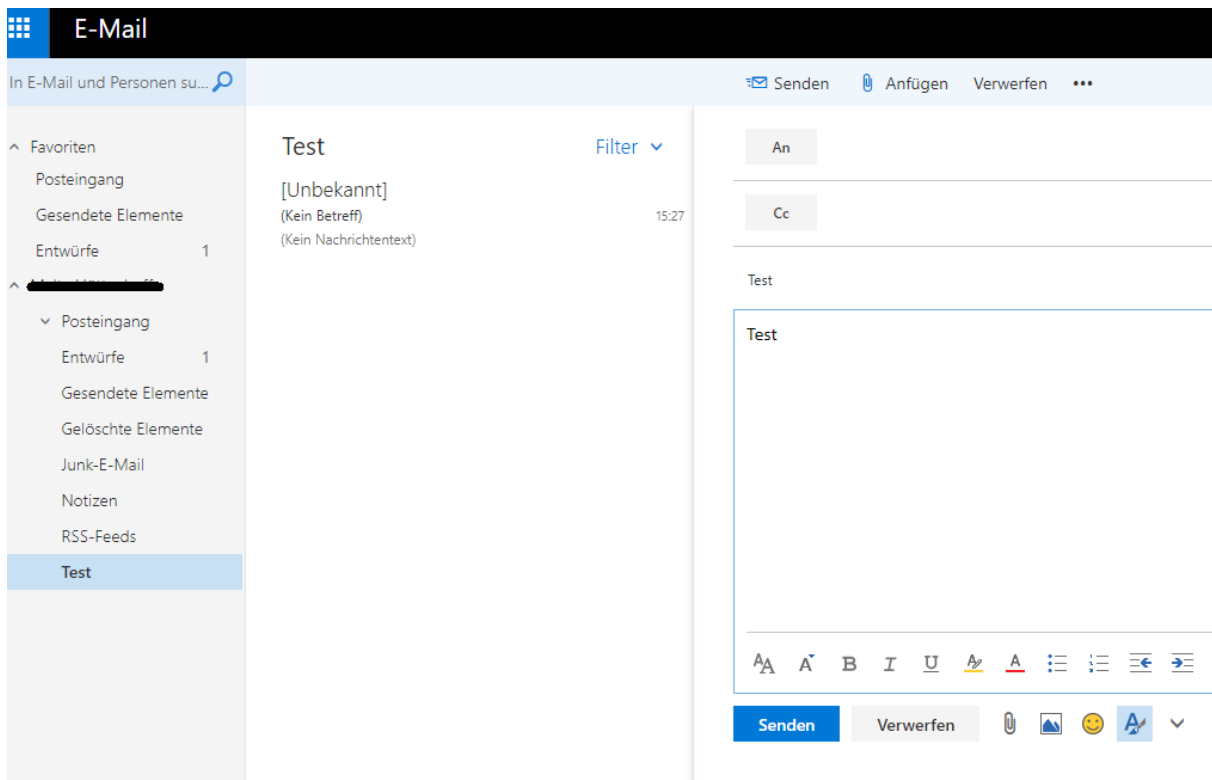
E-Mail

In E-Mail und Personen su...

Senden Anfügen Verwerfen •••

^ Favoriten
Posteingang
Gesendete Elemente
Entwürfe 1
^ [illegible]
Posteingang
Entwürfe 1
Gesendete Elemente
Gelöschte Elemente
Junk-E-Mail
Notizen
RSS-Feeds
Test

Test
Filter
[Unbekannt]
(Kein Betreff)
15:27
(Kein Nachrichtentext)

An
Cc
Test

Test

B I U A

Senden
Verwerfen